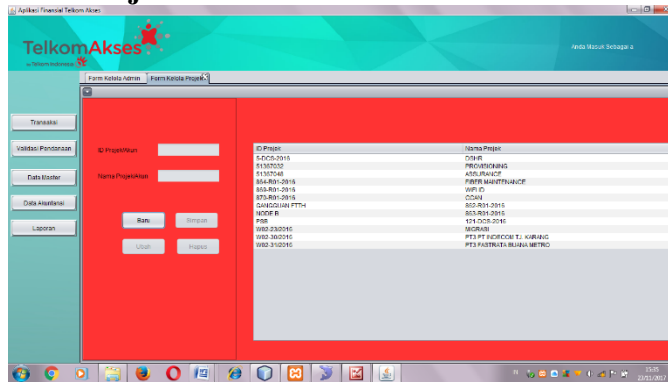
Aplikasi Finansial Telkom Akses

TelkomAkses
a Telkom Indonesia

Anda Masuk Sebagai a

Form Kelola Admin | Form Kelola Projek

Transaksi
Validasi Pendanaan
Data Master
Data Akuntansi
Laporan

ID Projek/Akun
Nama Projek/Akun

Baru | Simpan
Ubah | Hapus

| ID Projek | Nama Projek |
|---|---|
| 5-DCS-2015 | DSHR |
| 51307032 | PROVISIONING |
| 51307048 | ASSURANCE |
| 864-R01-2015 | FIBER MAINTENANCE |
| 869-R01-2015 | WIFI ID |
| 873-R01-2015 | CCAN |
| GANGGUAN FTTH | 862-R01-2015 |
| NODE B | 863-R01-2015 |
| PBB | 121-DCS-2016 |
| W82-23/2016 | MIGRASI |
| W82-30/2016 | PT3 PT INDECOM TJ. KARANG |
| W82-31/2016 | PT3 FASTRATA BUANA METRO |

13:35
23/11/2017